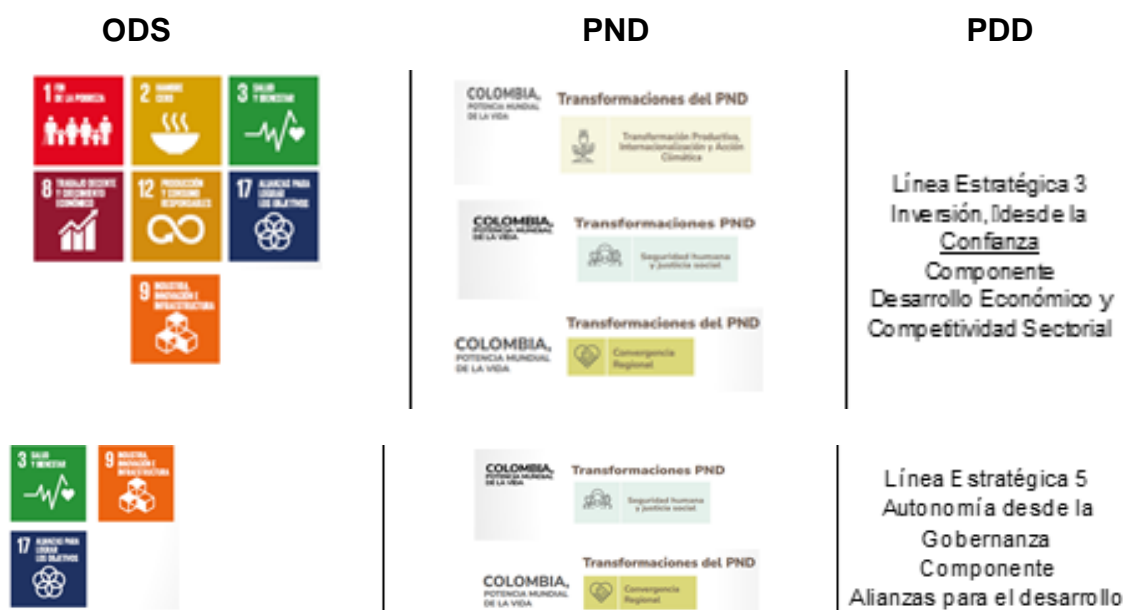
| ODS | PND | PDD |
|---|---|---|
| 1 FIN DE LA POBREZA; 2 HAMBRE CERO; 3 SALUD Y BIENESTAR; 8 TRABAJO DECENTE Y CRECIMIENTO ECONÓMICO; 12 PRODUCCIÓN Y CONSUMO RESPONSABLES; 17 ALIANZAS PARA LOGRAR LOS OBJETIVOS; 9 INDUSTRIA, INNOVACIÓN E INFRAESTRUCTURA | COLOMBIA, POTENCIA MUNDIAL DE LA VIDA Transformaciones del PND Transformación Productiva, Internacionalización y Acción Climática; COLOMBIA, POTENCIA MUNDIAL DE LA VIDA Transformaciones PND Seguridad humana y justicia social; COLOMBIA, POTENCIA MUNDIAL DE LA VIDA Transformaciones del PND Convergencia Regional | Línea Estratégica 3 Inversión, Idesde la Confianza Componente Desarrollo Económico y Competitividad Sectorial |
| 3 SALUD Y BIENESTAR; 9 INDUSTRIA, INNOVACIÓN E INFRAESTRUCTURA; 17 ALIANZAS PARA LOGRAR LOS OBJETIVOS | COLOMBIA, POTENCIA MUNDIAL DE LA VIDA Transformaciones PND Seguridad humana y justicia social; COLOMBIA, POTENCIA MUNDIAL DE LA VIDA Transformaciones del PND Convergencia Regional | Línea Estratégica 5 Autonomía desde la Gobernanza Componente Alianzas para el desarrollo |